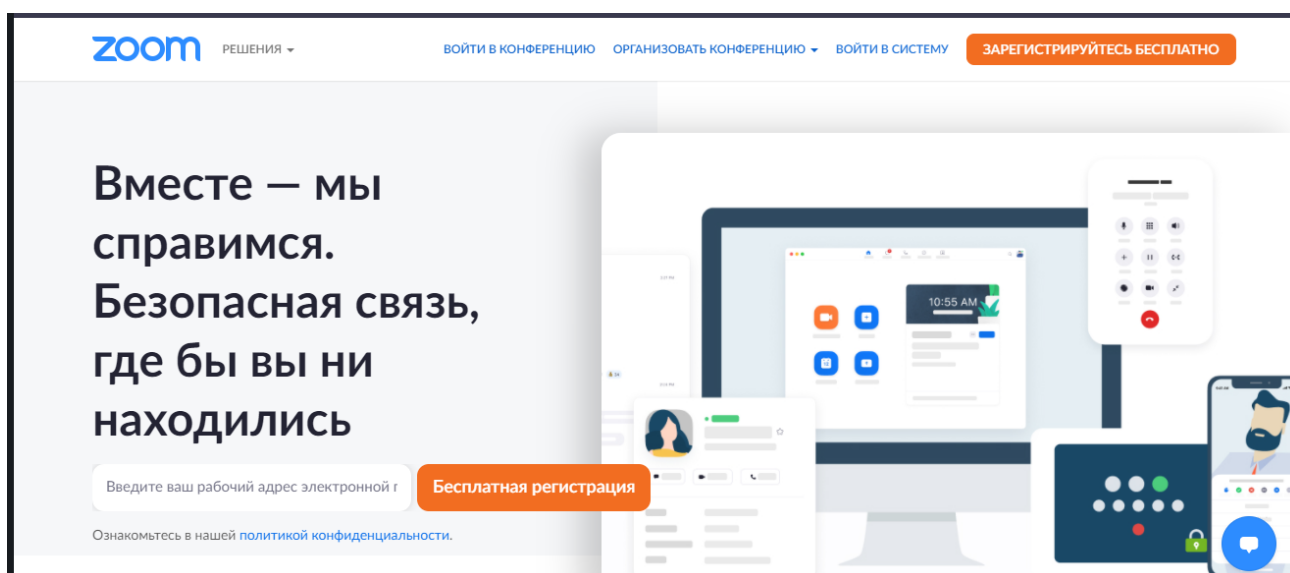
zoom РЕШЕНИЯ

ВОЙТИ В КОНФЕРЕНЦИЮ ОРГАНИЗОВАТЬ КОНФЕРЕНЦИЮ ВОЙТИ В СИСТЕМУ ЗАРЕГИСТРИРУЙТЕСЬ БЕСПЛАТНО

Вместе — мы справимся. Безопасная связь, где бы вы ни находились

Введите ваш рабочий адрес электронной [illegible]

Бесплатная регистрация

Ознакомьтесь в нашей политикой конфиденциальности.

10:55 AM